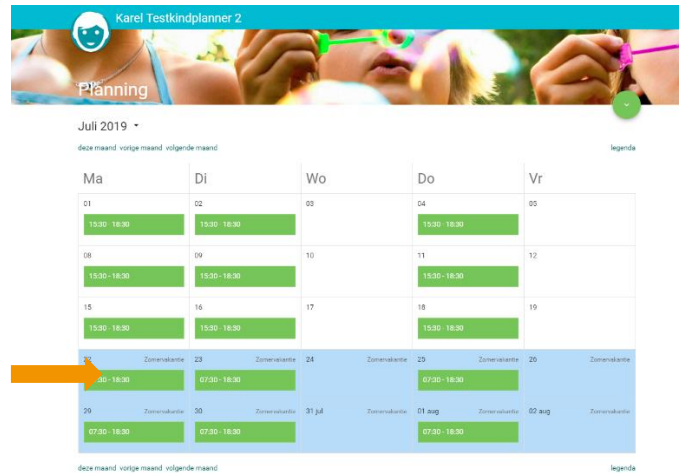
Karel Testkindplanner 2

Planning

Juli 2019

deze maand vorige maand volgende maand

legenda

| Ma | Di | Wo | Do | Vr |
|---|---|---|---|---|
| 01 15:30 - 18:30 | 02 15:30 - 18:30 | 03 | 04 15:30 - 18:30 | 05 |
| 08 15:30 - 18:30 | 09 15:30 - 18:30 | 10 | 11 15:30 - 18:30 | 12 |
| 15 15:30 - 18:30 | 16 15:30 - 18:30 | 17 | 18 15:30 - 18:30 | 19 |
| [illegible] Zomervakantie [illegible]30 - 18:30 | 23 Zomervakantie 07:30 - 18:30 | 24 Zomervakantie | 25 Zomervakantie 07:30 - 18:30 | 26 Zomervakantie |
| 29 Zomervakantie 07:30 - 18:30 | 30 Zomervakantie 07:30 - 18:30 | 31 jul Zomervakantie | 01 aug Zomervakantie 07:30 - 18:30 | 02 aug Zomervakantie |

deze maand vorige maand volgende maand

legenda